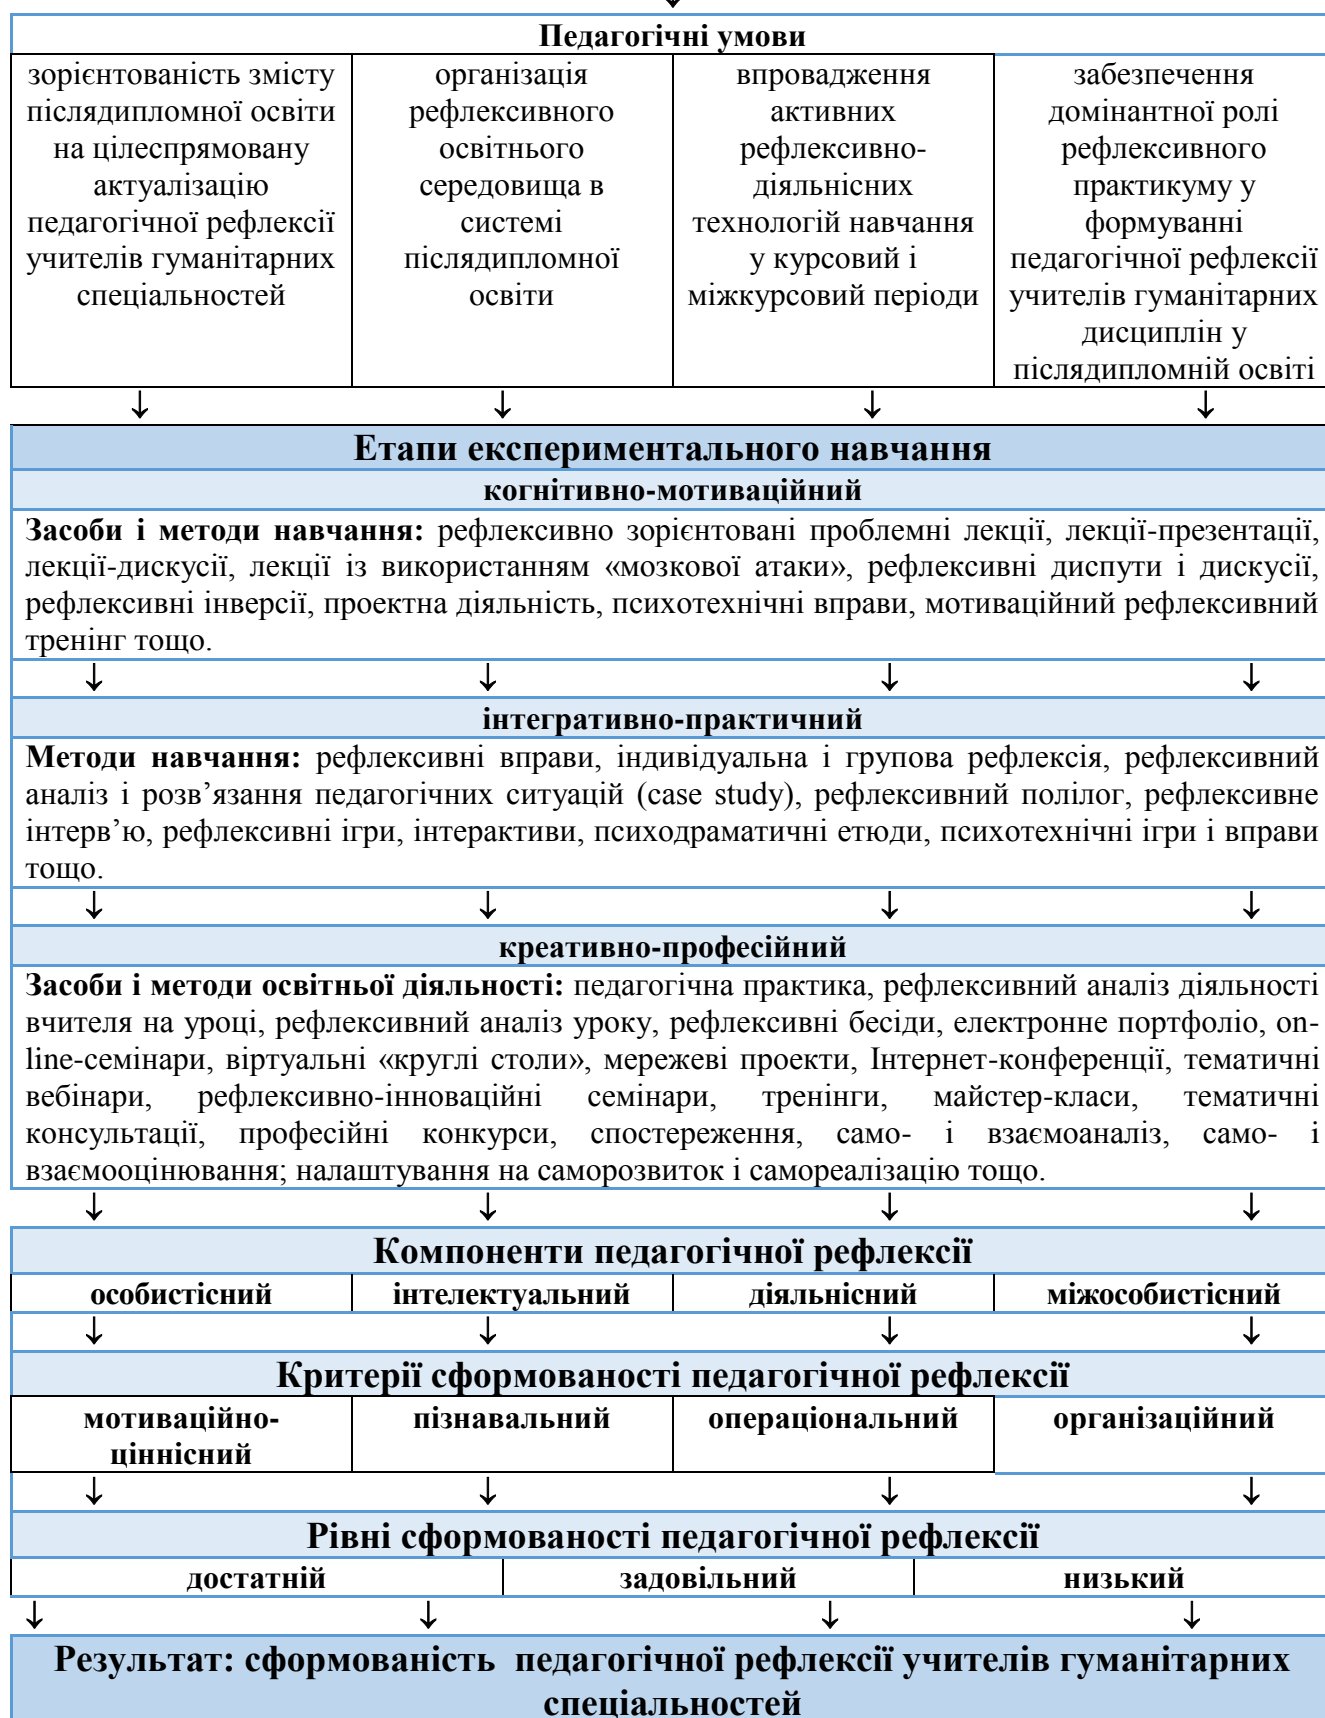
**Педагогічні умови**

| зорієнтованість змісту післядипломної освіти на цілеспрямовану актуалізацію педагогічної рефлексії учителів гуманітарних спеціальностей | організація рефлексивного освітнього середовища в системі післядипломної освіти | впровадження активних рефлексивно-діяльнісних технологій навчання у курсовий і міжкурсовий періоди | забезпечення домінантної ролі рефлексивного практикуму у формуванні педагогічної рефлексії учителів гуманітарних дисциплін у післядипломній освіті |
|---|---|---|---|

**Етапи експериментального навчання**

**когнітивно-мотиваційний**

**Засоби і методи навчання:** рефлексивно зорієнтовані проблемні лекції, лекції-презентації, лекції-дискусії, лекції із використанням «мозкової атаки», рефлексивні диспути і дискусії, рефлексивні інверсії, проектна діяльність, психотехнічні вправи, мотиваційний рефлексивний тренінг тощо.

**інтегративно-практичний**

**Методи навчання:** рефлексивні вправи, індивідуальна і групова рефлексія, рефлексивний аналіз і розв’язання педагогічних ситуацій (case study), рефлексивний полілог, рефлексивне інтерв’ю, рефлексивні ігри, інтерактиви, психодраматичні етюди, психотехнічні ігри і вправи тощо.

**креативно-професійний**

**Засоби і методи освітньої діяльності:** педагогічна практика, рефлексивний аналіз діяльності вчителя на уроці, рефлексивний аналіз уроку, рефлексивні бесіди, електронне портфоліо, on-line-семінари, віртуальні «круглі столи», мережеві проекти, Інтернет-конференції, тематичні вебінари, рефлексивно-інноваційні семінари, тренінги, майстер-класи, тематичні консультації, професійні конкурси, спостереження, само- і взаємоаналіз, само- і взаємооцінювання; налаштування на саморозвиток і самореалізацію тощо.

**Компоненти педагогічної рефлексії**

| особистісний | інтелектуальний | діяльнісний | міжособистісний |
|---|---|---|---|

**Критерії сформованості педагогічної рефлексії**

| мотиваційно-ціннісний | пізнавальний | операціональний | організаційний |
|---|---|---|---|

**Рівні сформованості педагогічної рефлексії**

| достатній | задовільний | низький |
|---|---|---|

**Результат: сформованість педагогічної рефлексії учителів гуманітарних спеціальностей**